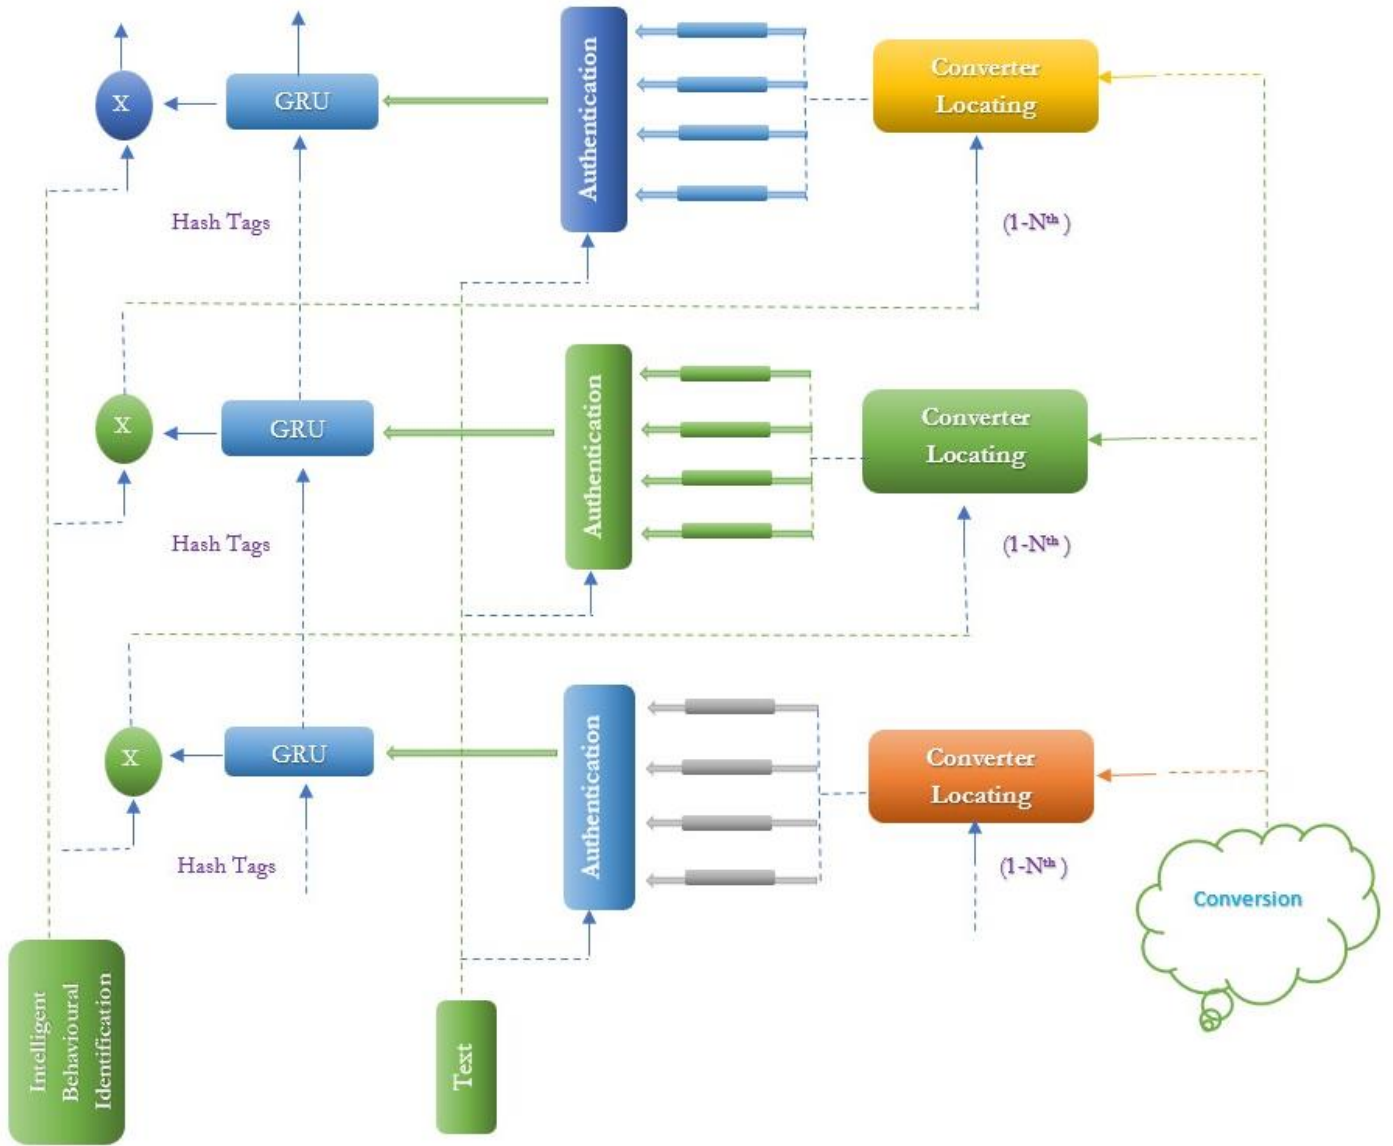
X

GRU

Authentication

Converter Locating

Hash Tags

$(1\text{-}N^{th})$

X

GRU

Authentication

Converter Locating

Hash Tags

$(1\text{-}N^{th})$

X

GRU

Authentication

Converter Locating

Hash Tags

$(1\text{-}N^{th})$

Conversion

Intelligent Behavioural Identification

Text